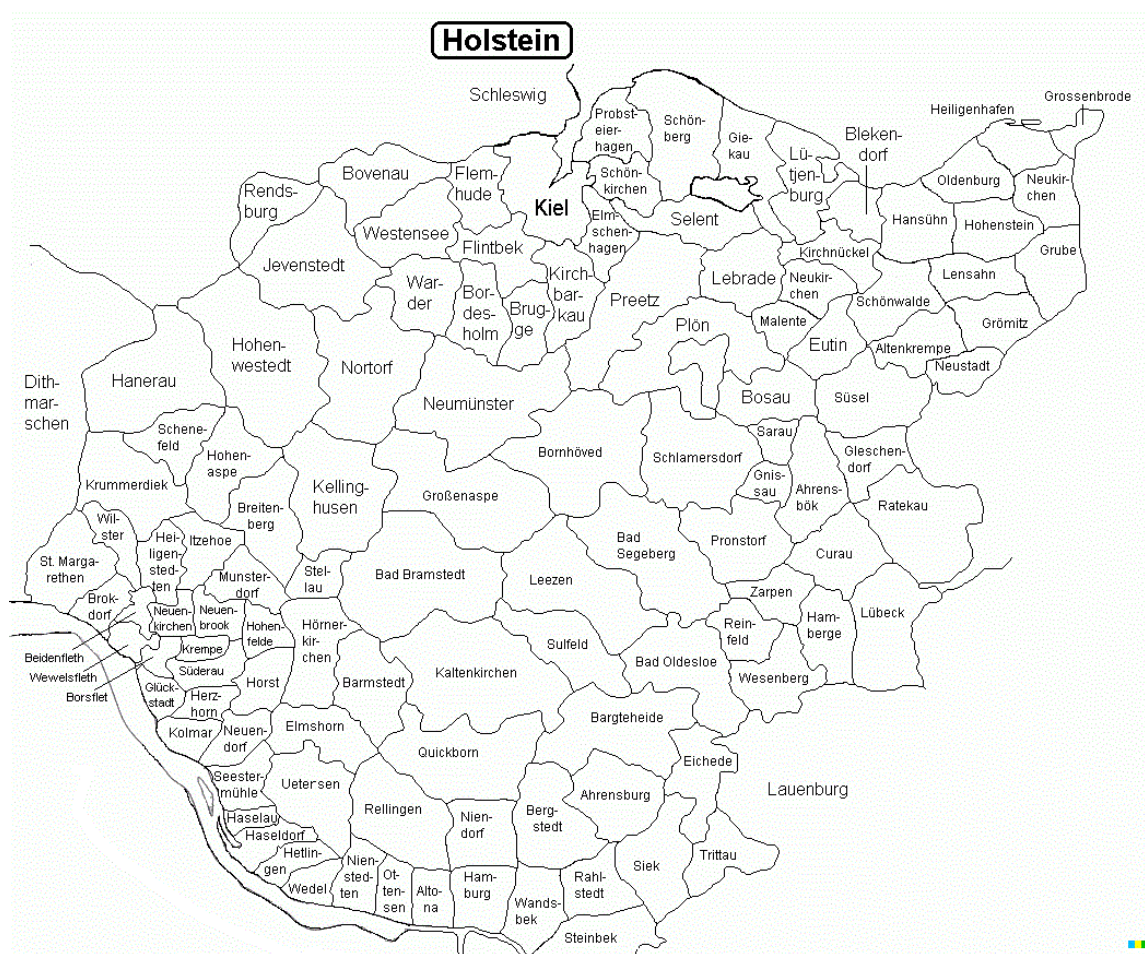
Holstein

Schleswig

Probsteierhagen
Schönberg
Giekau
Lütjenburg
Blekendorf
Heiligenhafen
Grossenbrode

Rendsburg
Bovenau
Flemhude
Kiel
Schönkirchen
Elmschenhagen
Selent
Oldenburg
Neukirchen
Hansühn
Hohenstein
Grube

Westensee
Flintbek
Jevenstedt
Warder
Bordesholm
Brugge
Kirchbarkau
Preetz
Kirchnückel
Lebrade
Neukirchen
Lensahn
Schönwalde
Malente
Grömitz
Plön
Eutin
Altenkrempe
Neustadt

Hohenwestedt
Nortorf
Dithmarschen
Hanerau
Neumünster
Bosau
Süsel
Schenefeld
Hohenaspe
Bornhöved
Sarau
Gleschendorf
Krummerdiek
Kellinghusen
Großenaspe
Schlamersdorf
Gnissau
Ahrensbök
Ratekau
Breitenberg

Wilster
St. Margarethen
Heiligenstedten
Itzehoe
Munsterdorf
Stellau
Bad Bramstedt
Leezen
Bad Segeberg
Pronstorf
Curau
Brokdorf
Neuenkirchen
Neuenbrook
Hohenfelde
Hörnerkirchen
Zarpen
Reinfeld
Hamberge
Lübeck
Beidenfleth
Wewelsfleth
Borsflet
Krempe
Süderau
Glückstadt
Herzhorn
Horst
Barmstedt
Kaltenkirchen
Sulfeld
Bad Oldesloe
Wesenberg

Kolmar
Neuendorf
Elmshorn
Quickborn
Bargteheide
Eichede
Lauenburg
Seestermühle
Uetersen
Haselau
Haseldorf
Rellingen
Niendorf
Bergstedt
Ahrensburg
Hetlingen
Wedel
Nienstedten
Ottensen
Altona
Hamburg
Wandsbek
Rahlstedt
Siek
Trittau
Steinbek